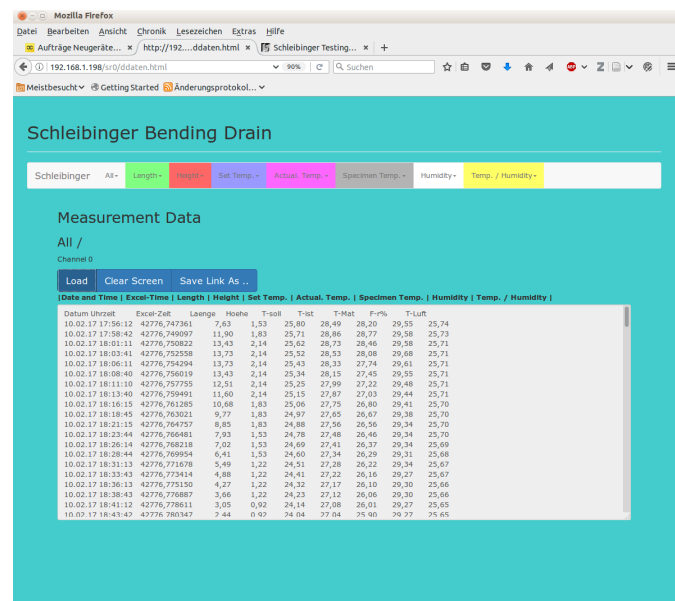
Mozilla Firefox

Datei Bearbeiten Ansicht Chronik Lesezeichen Extras Hilfe

Aufträge Neugeräte... × http://192....ddaten.html × Schleibinger Testing... × +

192.168.1.198/sr0/ddaten.html 90% Suchen

Meistbesucht Getting Started Änderungsprotokol...

Schleibinger Bending Drain

Schleibinger All Length Height Set Temp. Actual. Temp. Specimen Temp. Humidity Temp. / Humidity

Measurement Data

All /

Channel 0

Load Clear Screen Save Link As ..

|Date and Time | Excel-Time | Length | Height | Set Temp. | Actual. Temp. | Specimen Temp. | Humidity | Temp. / Humidity |

| Datum Uhrzeit | Excel-Zeit | Laenge | Hoehe | T-soll | T-ist | T-Mat | F-r% | T-Luft |
|---|---|---|---|---|---|---|---|---|
| 10.02.17 17:56:12 | 42776,747361 | 7,63 | 1,53 | 25,80 | 28,49 | 28,20 | 29,55 | 25,74 |
| 10.02.17 17:58:42 | 42776,749097 | 11,90 | 1,83 | 25,71 | 28,86 | 28,77 | 29,58 | 25,73 |
| 10.02.17 18:01:11 | 42776,750822 | 13,43 | 2,14 | 25,62 | 28,73 | 28,46 | 29,58 | 25,71 |
| 10.02.17 18:03:41 | 42776,752558 | 13,73 | 2,14 | 25,52 | 28,53 | 28,08 | 29,68 | 25,71 |
| 10.02.17 18:06:11 | 42776,754294 | 13,73 | 2,14 | 25,43 | 28,33 | 27,74 | 29,61 | 25,71 |
| 10.02.17 18:08:40 | 42776,756019 | 13,43 | 2,14 | 25,34 | 28,15 | 27,45 | 29,55 | 25,71 |
| 10.02.17 18:11:10 | 42776,757755 | 12,51 | 2,14 | 25,25 | 27,99 | 27,22 | 29,48 | 25,71 |
| 10.02.17 18:13:40 | 42776,759491 | 11,60 | 2,14 | 25,15 | 27,87 | 27,03 | 29,44 | 25,71 |
| 10.02.17 18:16:15 | 42776,761285 | 10,68 | 1,83 | 25,06 | 27,75 | 26,80 | 29,41 | 25,70 |
| 10.02.17 18:18:45 | 42776,763021 | 9,77 | 1,83 | 24,97 | 27,65 | 26,67 | 29,38 | 25,70 |
| 10.02.17 18:21:15 | 42776,764757 | 8,85 | 1,83 | 24,88 | 27,56 | 26,56 | 29,34 | 25,70 |
| 10.02.17 18:23:44 | 42776,766481 | 7,93 | 1,53 | 24,78 | 27,48 | 26,46 | 29,34 | 25,70 |
| 10.02.17 18:26:14 | 42776,768218 | 7,02 | 1,53 | 24,69 | 27,41 | 26,37 | 29,34 | 25,69 |
| 10.02.17 18:28:44 | 42776,769954 | 6,41 | 1,53 | 24,60 | 27,34 | 26,29 | 29,31 | 25,68 |
| 10.02.17 18:31:13 | 42776,771678 | 5,49 | 1,22 | 24,51 | 27,28 | 26,22 | 29,34 | 25,67 |
| 10.02.17 18:33:43 | 42776,773414 | 4,88 | 1,22 | 24,41 | 27,22 | 26,16 | 29,27 | 25,67 |
| 10.02.17 18:36:13 | 42776,775150 | 4,27 | 1,22 | 24,32 | 27,17 | 26,10 | 29,30 | 25,66 |
| 10.02.17 18:38:43 | 42776,776887 | 3,66 | 1,22 | 24,23 | 27,12 | 26,06 | 29,30 | 25,66 |
| 10.02.17 18:41:12 | 42776,778611 | 3,05 | 0,92 | 24,14 | 27,08 | 26,01 | 29,27 | 25,65 |
| 10.02.17 18:43:42 | 42776,780347 | 2,44 | 0,92 | 24,04 | 27,04 | 25,90 | 29,27 | 25,65 |